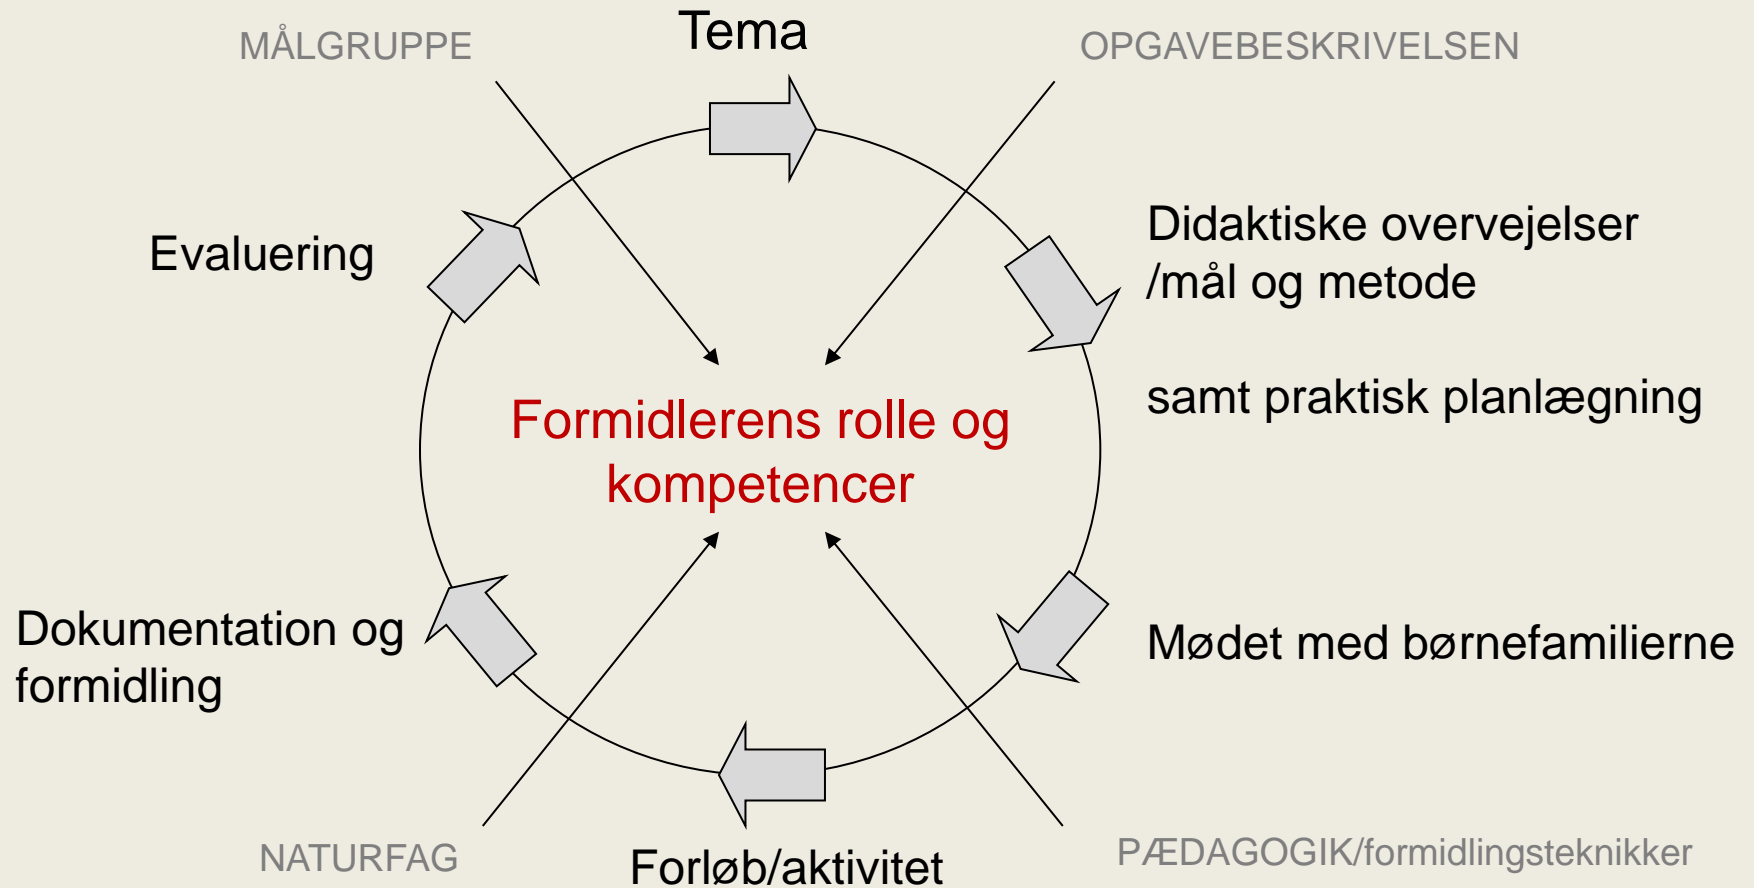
MÅLGRUPPE

Tema

OPGAVEBESKRIVELSEN

Evaluering

Didaktiske overvejelser /mål og metode

samt praktisk planlægning

Formidlerens rolle og kompetencer

Dokumentation og formidling

Mødet med børnefamilierne

NATURFAG

Forløb/aktivitet

PÆDAGOGIK/formidlingsteknikker